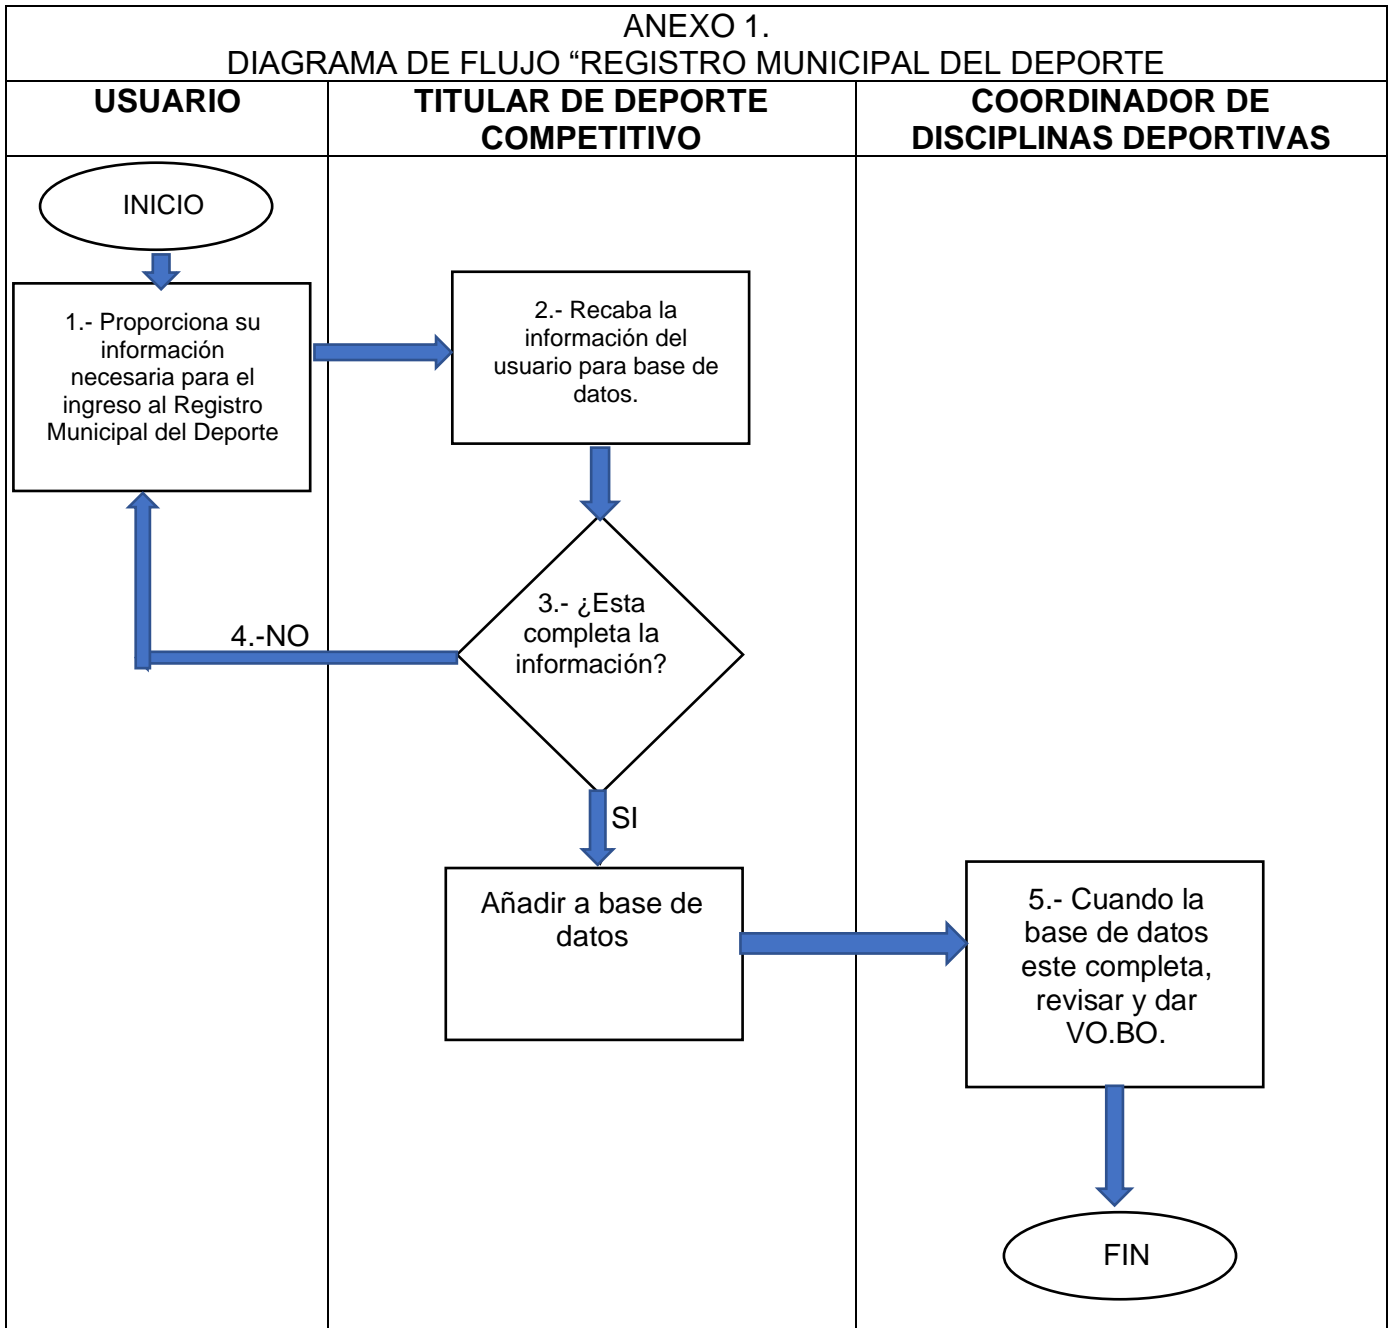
ANEXO 1.
DIAGRAMA DE FLUJO “REGISTRO MUNICIPAL DEL DEPORTE

| USUARIO | TITULAR DE DEPORTE COMPETITIVO | COORDINADOR DE DISCIPLINAS DEPORTIVAS |
|---|---|---|

INICIO

1.- Proporciona su información necesaria para el ingreso al Registro Municipal del Deporte

2.- Recaba la información del usuario para base de datos.

3.- ¿Esta completa la información?

4.-NO

SI

Añadir a base de datos

5.- Cuando la base de datos este completa, revisar y dar VO.BO.

FIN